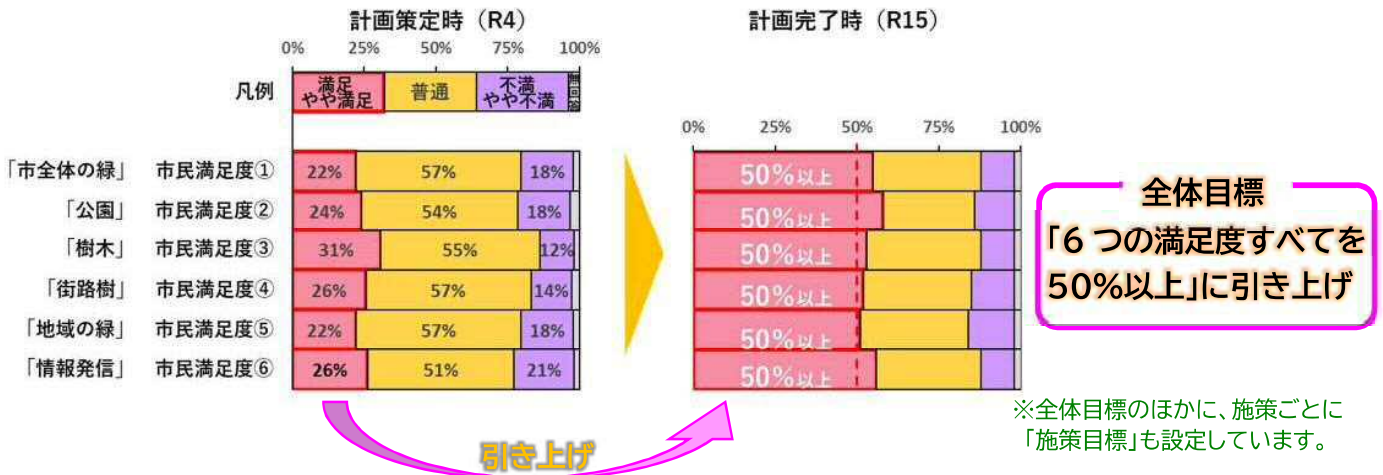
計画策定時（R4）

0% 25% 50% 75% 100%

| 凡例 | 満足 やや満足 | 普通 | 不満 やや不満 | 無回答 |
|---|---|---|---|---|
| 「市全体の緑」 市民満足度① | 22% | 57% | 18% | |
| 「公園」 市民満足度② | 24% | 54% | 18% | |
| 「樹木」 市民満足度③ | 31% | 55% | 12% | |
| 「街路樹」 市民満足度④ | 26% | 57% | 14% | |
| 「地域の緑」 市民満足度⑤ | 22% | 57% | 18% | |
| 「情報発信」 市民満足度⑥ | 26% | 51% | 21% | |

計画完了時（R15）

0% 25% 50% 75% 100%

50%以上
50%以上
50%以上
50%以上
50%以上
50%以上

全体目標
「6 つの満足度すべてを 50%以上」に引き上げ

引き上げ

※全体目標のほかに、施策ごとに「施策目標」も設定しています。